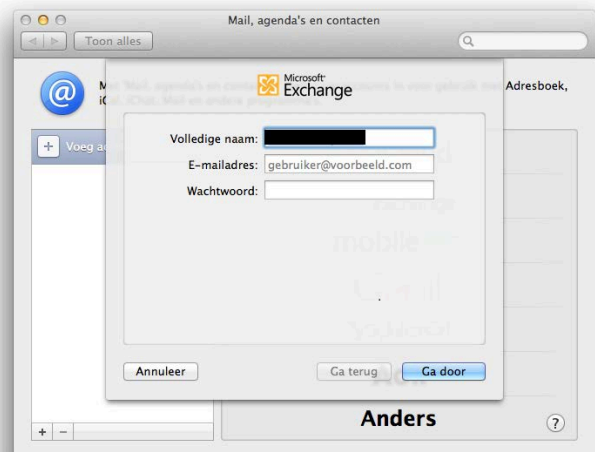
Mail, agenda's en contacten

Toon alles

Met "Mail, agenda's en conta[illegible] in voor gebruik met Adresboek, iCal, iChat, Mail en andere programma's.

Voeg a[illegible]

Microsoft Exchange

Volledige naam:

E-mailadres: gebruiker@voorbeeld.com

Wachtwoord:

Annuleer

Ga terug

Ga door

Anders

?

+ −